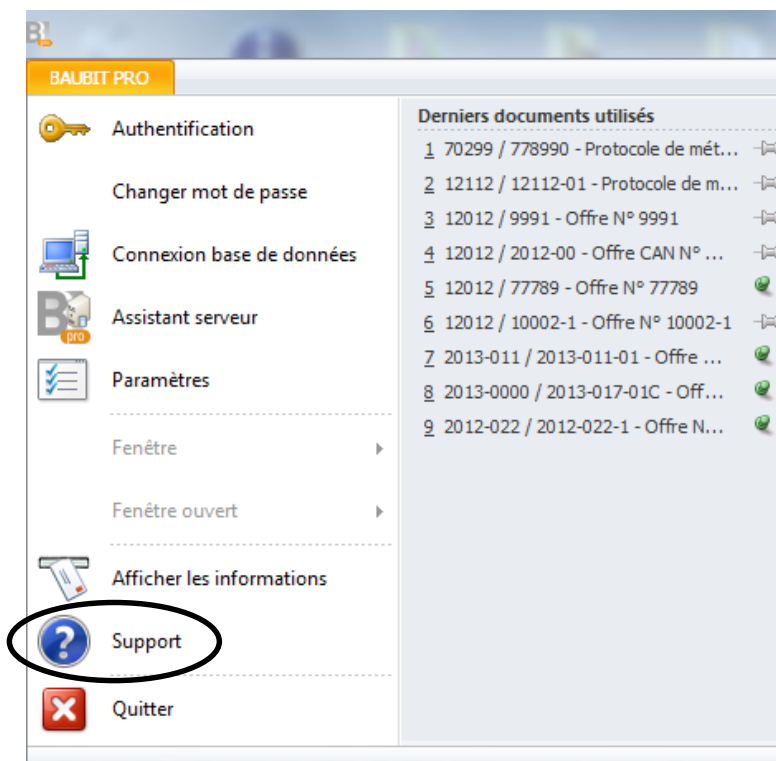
BAUBIT PRO

Authentification

Changer mot de passe

Connexion base de données

Assistant serveur

Paramètres

Fenêtre

Fenêtre ouvert

Afficher les informations

Support

Quitter

Derniers documents utilisés

1 70299 / 778990 - Protocole de mét...

2 12112 / 12112-01 - Protocole de m...

3 12012 / 9991 - Offre N° 9991

4 12012 / 2012-00 - Offre CAN N° ...

5 12012 / 77789 - Offre N° 77789

6 12012 / 10002-1 - Offre N° 10002-1

7 2013-011 / 2013-011-01 - Offre ...

8 2013-0000 / 2013-017-01C - Off...

9 2012-022 / 2012-022-1 - Offre N...